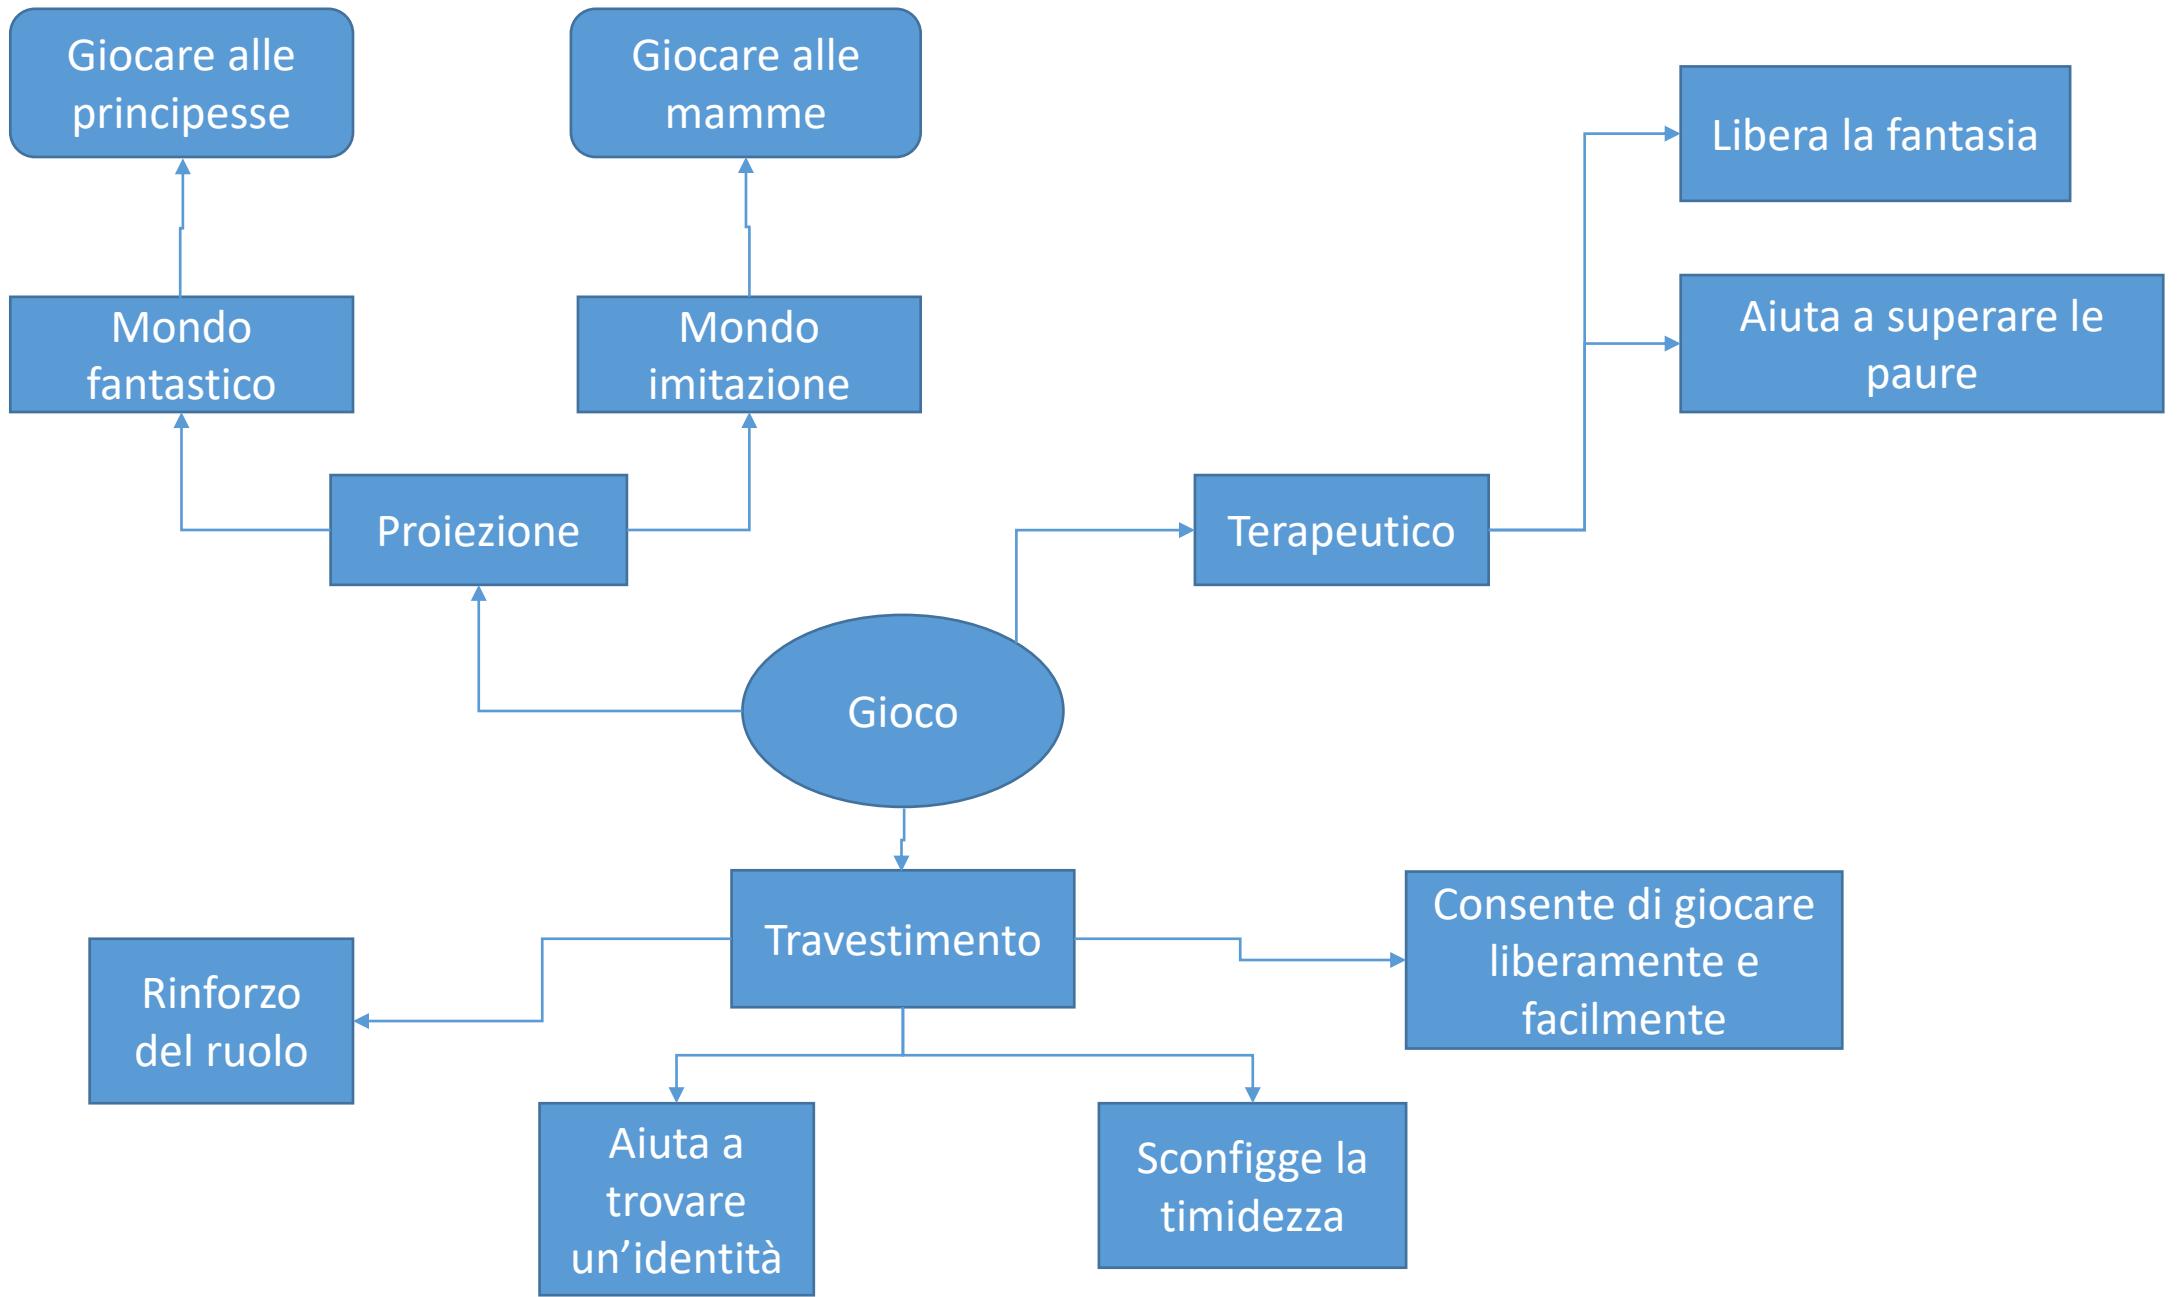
Giocare alle principesse

Giocare alle mamme

Libera la fantasia

Aiuta a superare le paure

Mondo fantastico

Mondo imitazione

Proiezione

Terapeutico

Gioco

Travestimento

Consente di giocare liberamente e facilmente

Rinforzo del ruolo

Aiuta a trovare un’identità

Sconfigge la timidezza